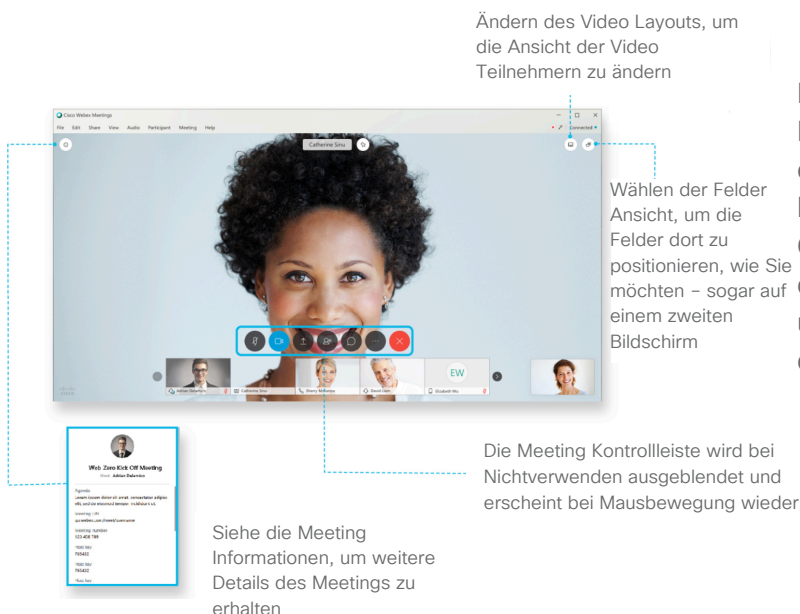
Ändern des Video Layouts, um die Ansicht der Video Teilnehmern zu ändern

Cisco Webex Meetings

File Edit Share View Audio Participant Meeting Help

Connected

Catherine Sinu

Wählen der Felder Ansicht, um die Felder dort zu positionieren, wie Sie möchten – sogar auf einem zweiten Bildschirm

EW

Adrian Dalamice

Catherine Sinu

Sherry McKenna

David Chen

Elizabeth Wu

Web Zero Kick Off Meeting

Host: Adrian Dalamice

Agenda

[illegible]

Meeting number
553 408 789

Die Meeting Kontrollleiste wird bei Nichtverwenden ausgeblendet und erscheint bei Mausbewegung wieder

Siehe die Meeting Informationen, um weitere Details des Meetings zu erhalten